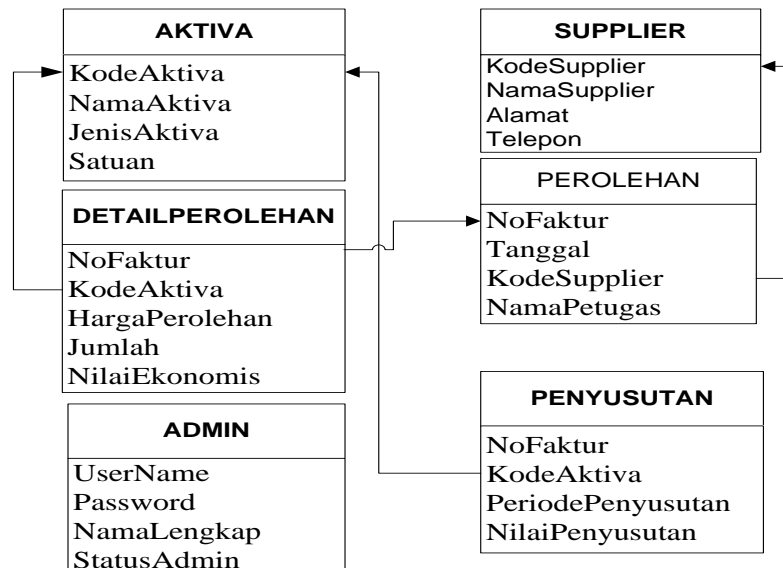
AKTIVA

KodeAktiva
NamaAktiva
JenisAktiva
Satuan

DETAILPEROLEHAN

NoFaktur
KodeAktiva
HargaPerolehan
Jumlah
NilaiEkonomis

ADMIN

UserName
Password
NamaLengkap
StatusAdmin

SUPPLIER

KodeSupplier
NamaSupplier
Alamat
Telepon

PEROLEHAN

NoFaktur
Tanggal
KodeSupplier
NamaPetugas

PENYUSUTAN

NoFaktur
KodeAktiva
PeriodePenyusutan
NilaiPenyusutan